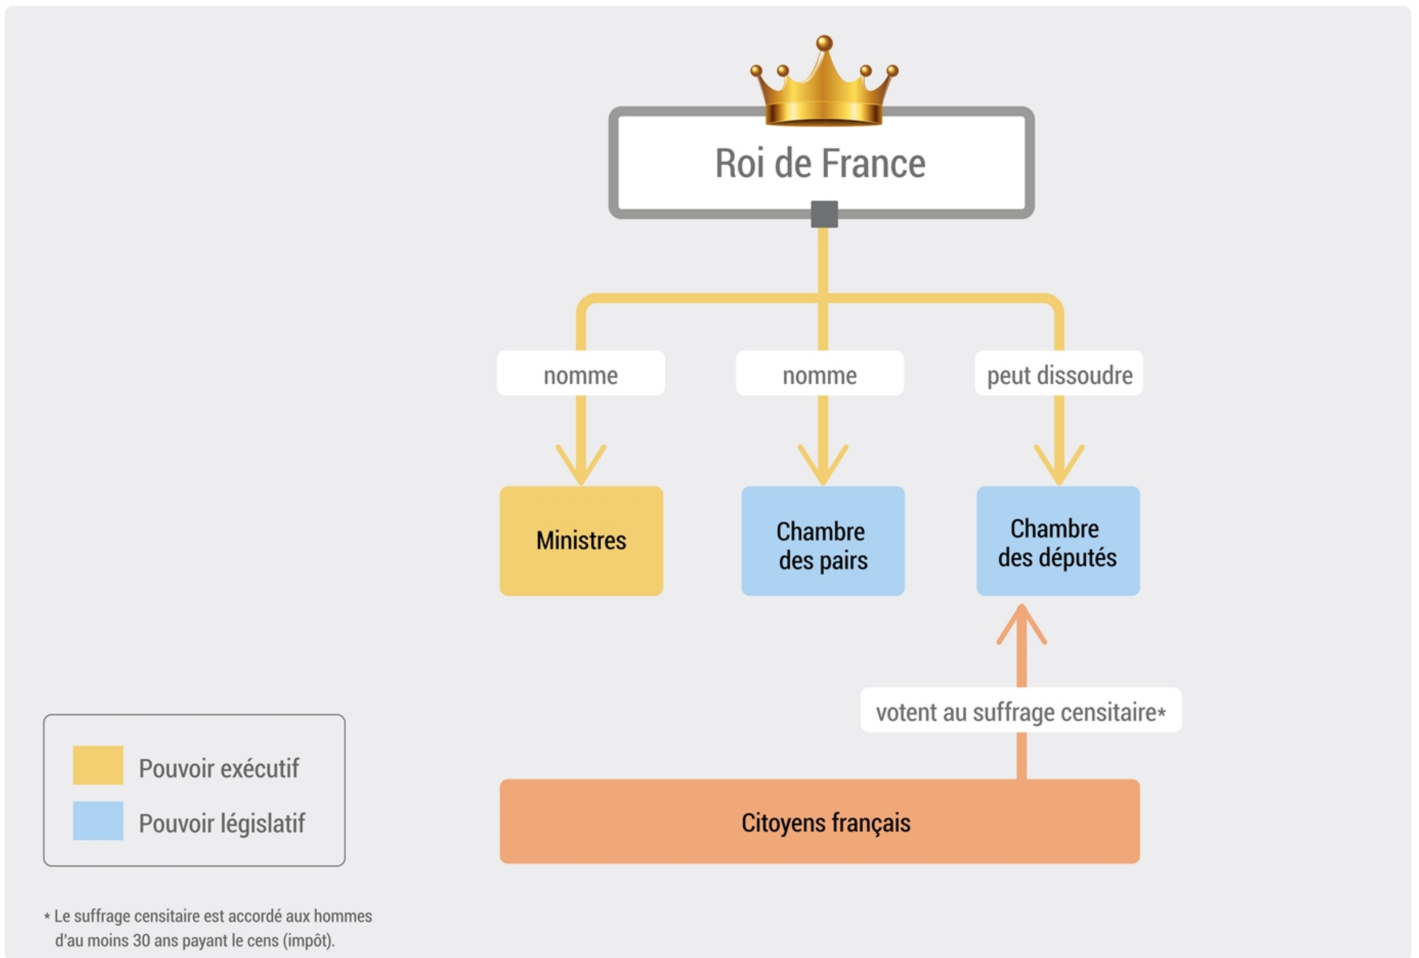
Roi de France

nomme

nomme

peut dissoudre

Ministres

Chambre des pairs

Chambre des députés

votent au suffrage censitaire*

Citoyens français

Pouvoir exécutif

Pouvoir législatif

* Le suffrage censitaire est accordé aux hommes d'au moins 30 ans payant le cens (impôt).